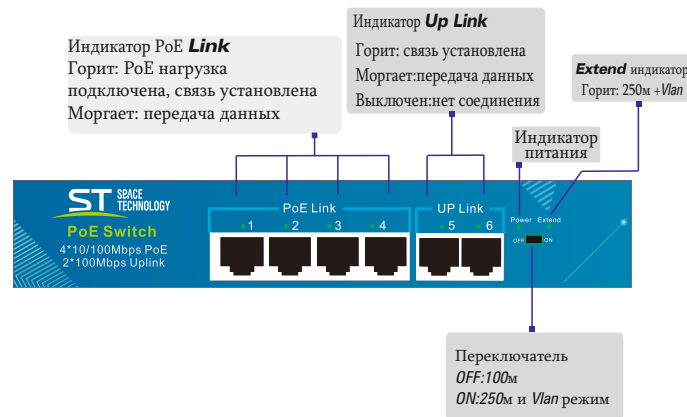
Индикатор **Up Link**
Горит: связь установлена
Моргает:передача данных
Выключен:нет соединения

Индикатор PoE **Link**
Горит: PoE нагрузка подключена, связь установлена
Моргает: передача данных

**Extend** индикатор
Горит: 250м +Vlan

Индикатор питания

ST SPACE TECHNOLOGY
PoE Switch
4*10/100Mbps PoE
2*100Mbps Uplink

PoE Link
1 2 3 4

UP Link
5 6

Power Extend
OFF ON

Переключатель
OFF:100м
ON:250м и Vlan режим